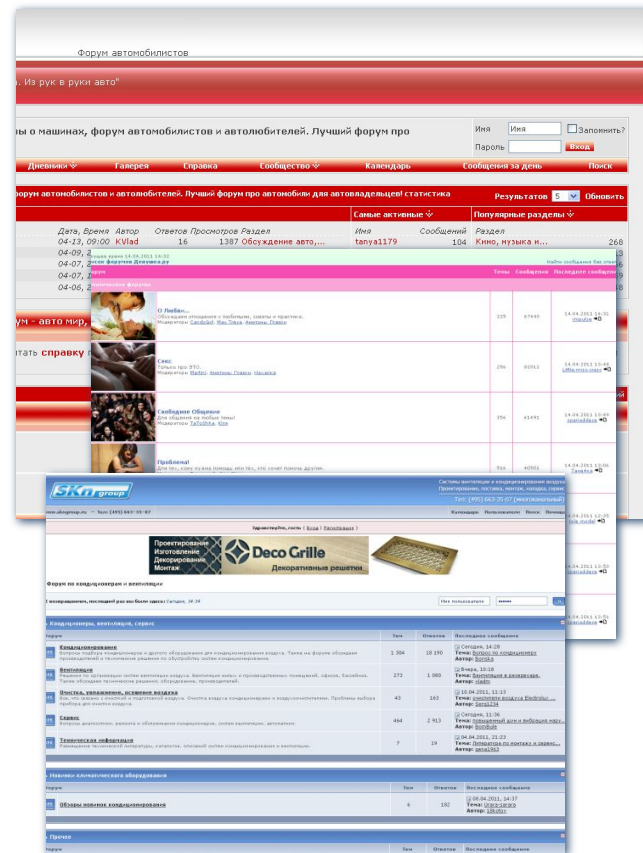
Форум автомобилистов

. Из рук в руки авто"

ы о машинах, форум автомобилистов и автолюбителей. Лучший форум про

Имя Имя Запомнить?
Пароль Вход

Дневники Галерея Справка Сообщество Календарь Сообщения за день Поиск

орум автомобилистов и автолюбителей. Лучший форум про автомобили для автовладельцев! статистика

Результатов 5 Обновить

Самые активные Популярные разделы

| Дата, Время | Автор | Ответов | Просмотров | Раздел | Имя | Сообщений | Раздел | |
|---|---|---|---|---|---|---|---|---|
| 04-13, 09:00 | KVlad | 16 | 1387 | Обсуждение авто,... | tanya1179 | 104 | Кино, музыка и... | 268 |
| 04-09, | | | | | | | | |
| 04-07, | | | | | | | | |
| 04-07, | | | | | | | | |
| 04-06, | | | | | | | | |

ум - авто мир,

тать справку

Форум | Темы | Сообщения | Последнее сообщение

О Любви...
Обсуждаем отношения с любимыми, советы и практика.

Секс
Только про ЭТО.

Свободное Общение
Для общения на любые темы!

Проблема!
Для тех, кому нужна помощь или тех, кто хочет помочь другим.

| 225 | 67440 | 14.04.2011 14:31 |
| 296 | 81911 | 14.04.2011 15:46 |
| 356 | 41491 | 14.04.2011 13:44 |
| 916 | 40501 | 14.04.2011 13:06 |

SKn group

Системы вентиляции и кондиционирования воздуха
Проектирование, поставка, монтаж, наладка, сервис
Тел: (495) 663-35-07 (многоканальный)

www.skngroup.ru • Тел: (495) 663-35-07

Календарь Пользователи Поиск

Здравствуйте, гость ( Вход | Регистрация )

Проектирование
Изготовление
Декорирование
Монтаж
Deco Grille
Декоративные решетки

Форум по кондиционерам и вентиляции

Имя пользователя

Кондиционеры, вентиляция, сервис

| Форум | Тем | Ответов | Последнее сообщение |
|---|---|---|---|
| Кондиционирование | 1 304 | 18 190 | Сегодня, 14:28 |
| Вентиляция | 273 | 1 000 | Вчера, 10:18 |
| Очистка, увлажнение, осушение воздуха | 43 | 163 | 10.04.2011, 11:13 |
| Сервис | 464 | 2 913 | Сегодня, 11:06 |
| Техническая информация | 7 | 19 | 04.04.2011, 21:23 |

Новинки климатического оборудования

| Форум | Тем | Ответов | Последнее сообщение |
|---|---|---|---|
| Обзоры новинок кондиционирования | 6 | 192 | 08.04.2011, 14:37 |

Прочее